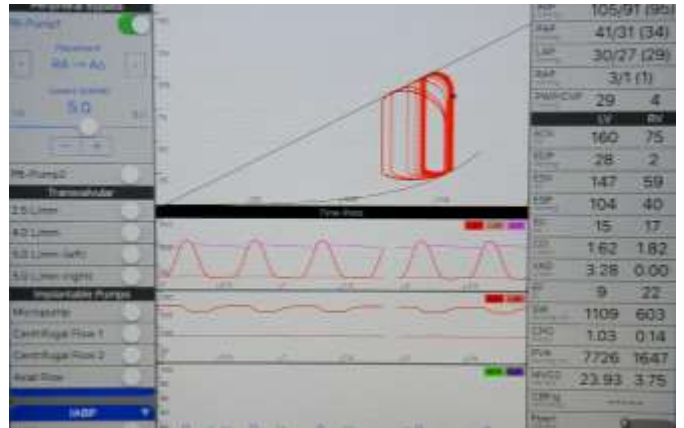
PA-Pump1

Placement
RA → Ao

Speed (L/min)
5.0

PA-Pump2

Transvalvular

2.5 L/min

4.0 L/min

5.0 L/min (left)

5.0 L/min (right)

Implantable Pumps

Micropump

Centrifugal Flow 1

Centrifugal Flow 2

Axial Flow

IABP

Time Plots

| AoP | 105/91 (95) |
|---|---|
| PAP | 41/31 (34) |
| LAP | 30/27 (29) |
| RAP | 3/1 (1) |
| PAWP/CVP | 29 | 4 |
| | LV | RV |
| ACh | 160 | 75 |
| EDP | 28 | 2 |
| ESV | 147 | 59 |
| ESP | 104 | 40 |
| EF | 15 | 17 |
| CO | 1.62 | 1.82 |
| MAP | 3.28 | 0.00 |
| PP | 9 | 22 |
| SW | 1109 | 603 |
| CPO | 1.03 | 0.14 |
| PVA | 7726 | 1647 |
| MVO2 | 23.93 | 3.75 |